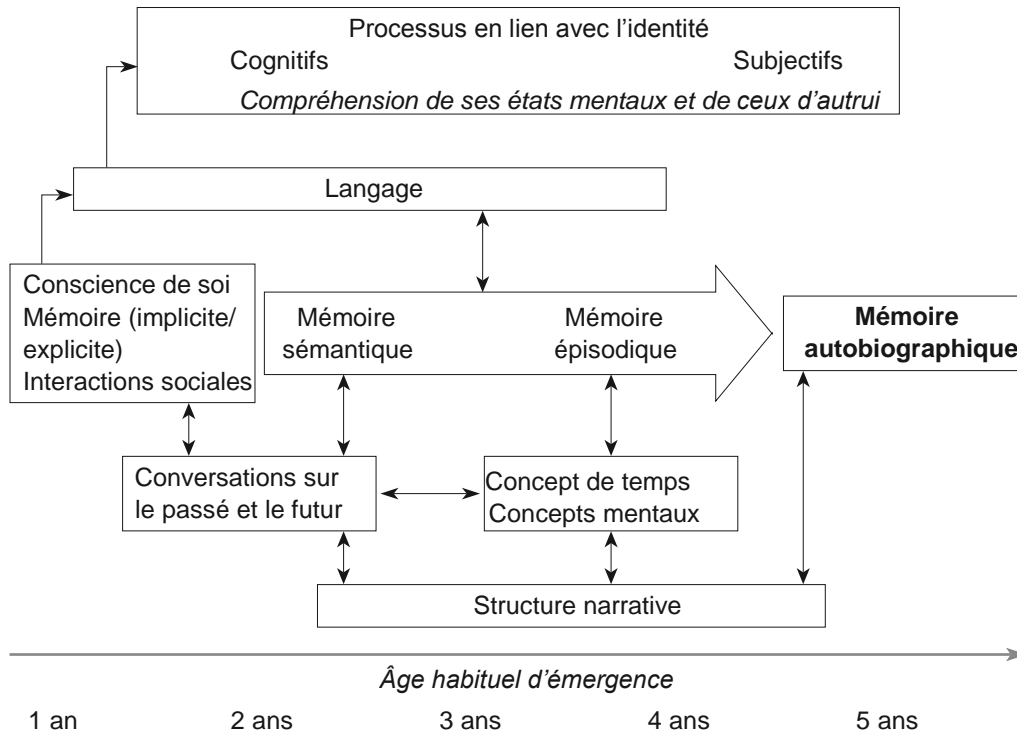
Processus en lien avec l'identité
Cognitifs
Subjectifs
Compréhension de ses états mentaux et de ceux d'autrui

Langage

Conscience de soi
Mémoire (implicite/explicite)
Interactions sociales

Mémoire sémantique
Mémoire épisodique

Mémoire autobiographique

Conversations sur le passé et le futur

Concept de temps
Concepts mentaux

Structure narrative

Âge habituel d'émergence

1 an
2 ans
3 ans
4 ans
5 ans